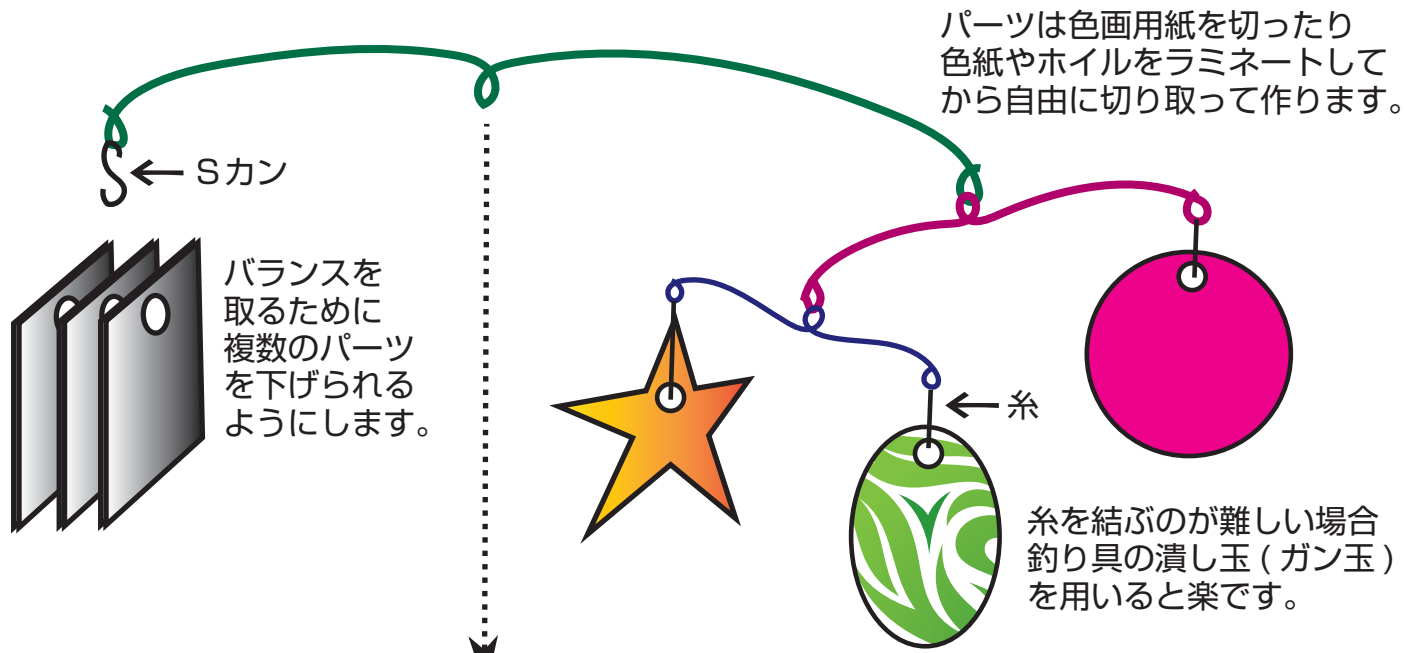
パーツは色画用紙を切ったり色紙やホイルをラミネートしてから自由に切り取って作ります。

Sカン

バランスを取るために複数のパーツを下げられるようにします。

糸

糸を結ぶのが難しい場合釣り具の潰し玉 ( ガン玉 ) を用いると楽です。